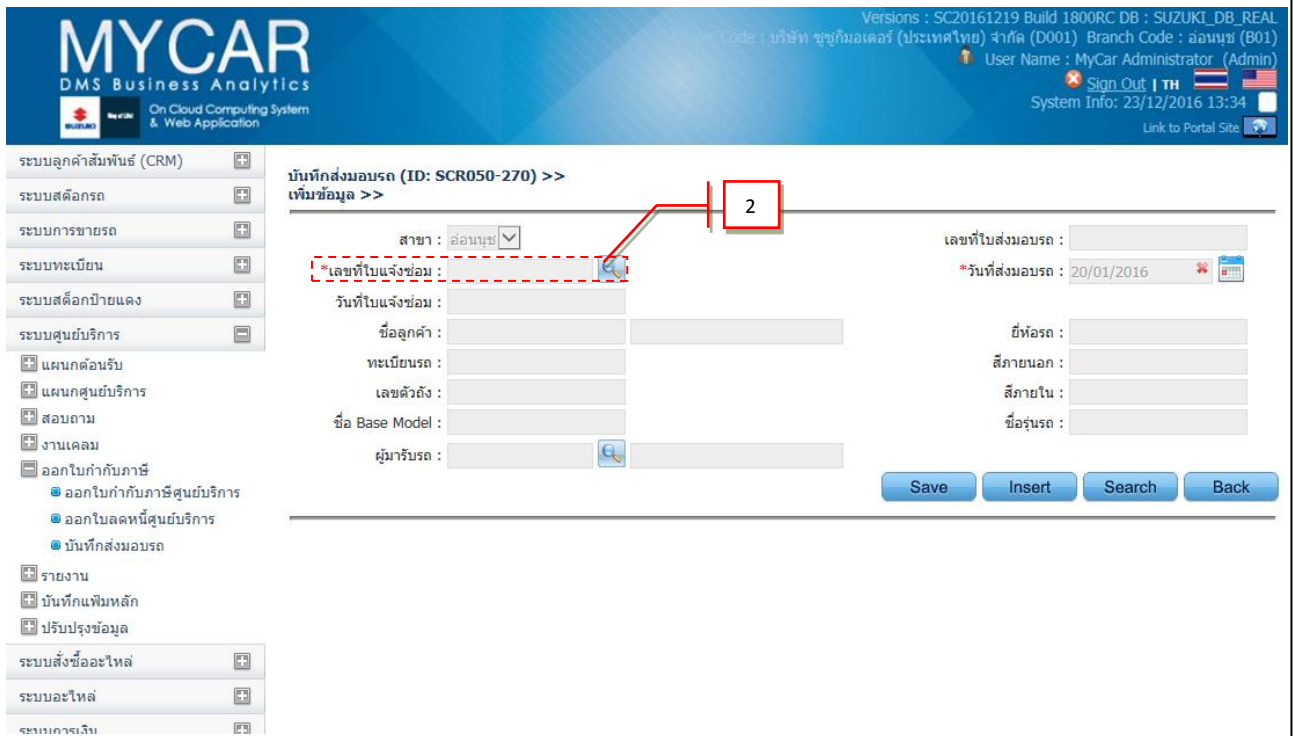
MYCAR
DMS Business Analytics
On Cloud Computing System & Web Application

Versions : SC20161219 Build 1800RC DB : SUZUKI_DB_REAL
Dealer Code : บริษัท ซูซูกิมอเตอร์ (ประเทศไทย) จำกัด (D001) Branch Code : อ่อนนุช (B01)
User Name : MyCar Administrator (Admin)
Sign Out | TH
System Info: 23/12/2016 13:34
Link to Portal Site

ระบบลูกค้าสัมพันธ์ (CRM)
ระบบสต๊อกรถ
ระบบการขายรถ
ระบบทะเบียน
ระบบสต็อกป้ายแดง
ระบบศูนย์บริการ
แผนกต้อนรับ
แผนกศูนย์บริการ
สอบถาม
งานเคลม
ออกใบกำกับภาษี
ออกใบกำกับภาษีศูนย์บริการ
ออกใบลดหนี้ศูนย์บริการ
บันทึกส่งมอบรถ
รายงาน
บันทึกแฟ้มหลัก
ปรับปรุงข้อมูล
ระบบสั่งซื้ออะไหล่
ระบบอะไหล่
ระบบการเงิน

บันทึกส่งมอบรถ (ID: SCR050-270) >>
เพิ่มข้อมูล >>

2

สาขา : อ่อนนุช
*เลขที่ใบแจ้งซ่อม :
วันที่ใบแจ้งซ่อม :
ชื่อลูกค้า :
ทะเบียนรถ :
เลขตัวถัง :
ชื่อ Base Model :
ผู้มารับรถ :

เลขที่ใบส่งมอบรถ :
*วันที่ส่งมอบรถ : 20/01/2016
ยี่ห้อรถ :
สีภายนอก :
สีภายใน :
ชื่อรุ่นรถ :

Save Insert Search Back